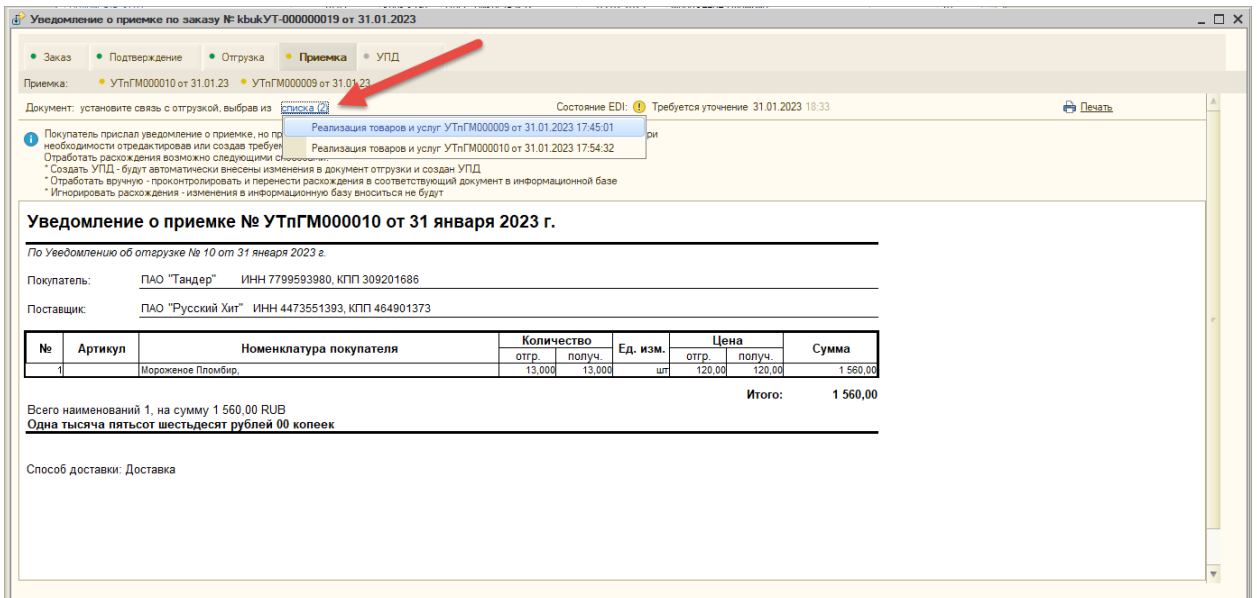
Уведомление о приемке по заказу № kbukУТ-000000019 от 31.01.2023

• Заказ • Подтверждение • Отгрузка • Приемка • УПД

Приемка: • УТпГМ000010 от 31.01.23 • УТпГМ000009 от 31.01.23

Документ: установите связь с отгрузкой, выбрав из списка (2)

Реализация товаров и услуг УТпГМ000009 от 31.01.2023 17:45:01
Реализация товаров и услуг УТпГМ000010 от 31.01.2023 17:54:32

Состояние EDI: Требуется уточнение 31.01.2023 18:33

Печать

Покупатель прислал уведомление о приемке, но пр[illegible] ри необходимости отредактировав или создав требуем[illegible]
Отработать расхождения возможно следующими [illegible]
* Создать УПД - будут автоматически внесены изменения в документ отгрузки и создан УПД
* Отработать вручную - проконтролировать и перенести расхождения в соответствующий документ в информационной базе
* Игнорировать расхождения - изменения в информационную базу вноситься не будут

Уведомление о приемке № УТпГМ000010 от 31 января 2023 г.

По Уведомлению об отгрузке № 10 от 31 января 2023 г.

Покупатель: ПАО "Тандер" ИНН 7799593980, КПП 309201686

Поставщик: ПАО "Русский Хит" ИНН 4473551393, КПП 464901373

| № | Артикул | Номенклатура покупателя | Количество отгр. | Количество получ. | Ед. изм. | Цена отгр. | Цена получ. | Сумма |
|---|---|---|---|---|---|---|---|---|
| 1 | | Мороженое Пломбир, | 13,000 | 13,000 | шт | 120,00 | 120,00 | 1 560,00 |

Итого: 1 560,00

Всего наименований 1, на сумму 1 560,00 RUB
Одна тысяча пятьсот шестьдесят рублей 00 копеек

Способ доставки: Доставка